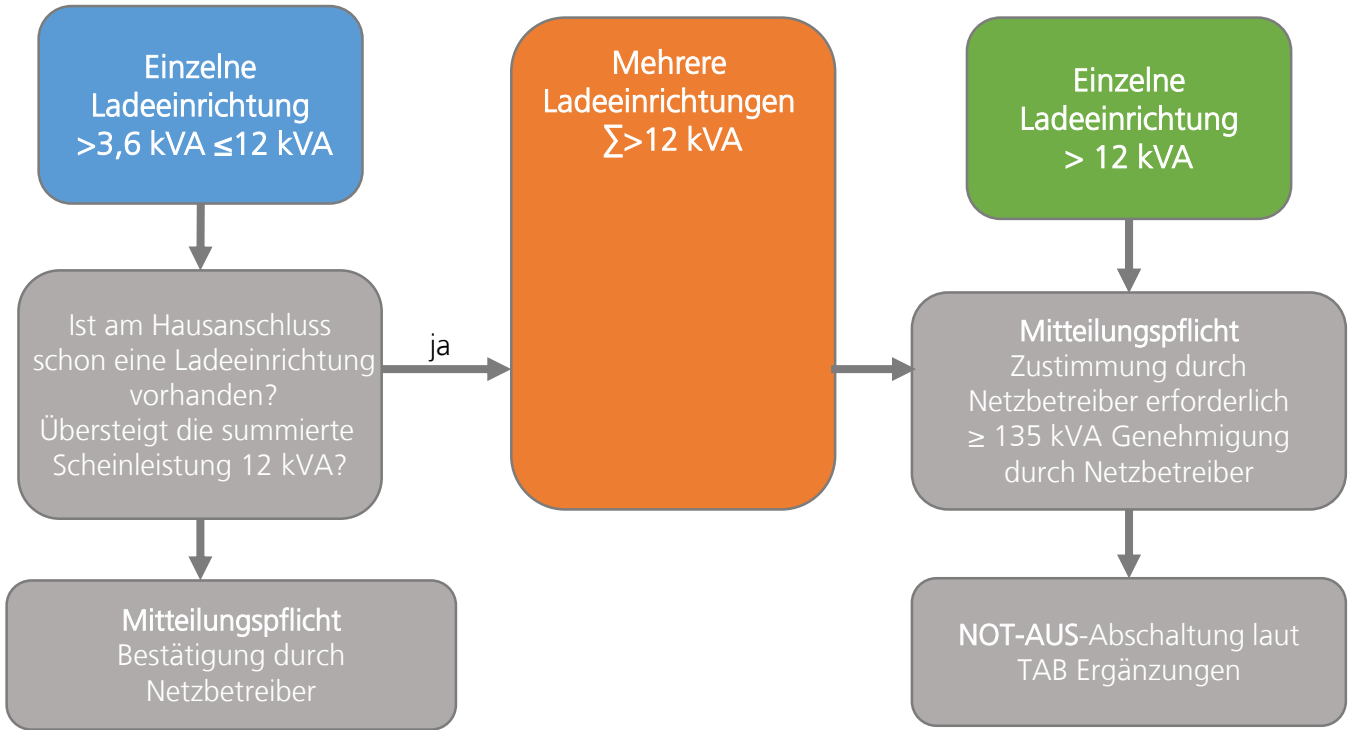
Einzelne Ladeeinrichtung >3,6 kVA ≤12 kVA

Ist am Hausanschluss schon eine Ladeeinrichtung vorhanden? Übersteigt die summierte Scheinleistung 12 kVA?

ja

Mitteilungspflicht
Bestätigung durch Netzbetreiber

Mehrere Ladeeinrichtungen $\sum$>12 kVA

Einzelne Ladeeinrichtung > 12 kVA

Mitteilungspflicht
Zustimmung durch Netzbetreiber erforderlich ≥ 135 kVA Genehmigung durch Netzbetreiber

NOT-AUS-Abschaltung laut TAB Ergänzungen